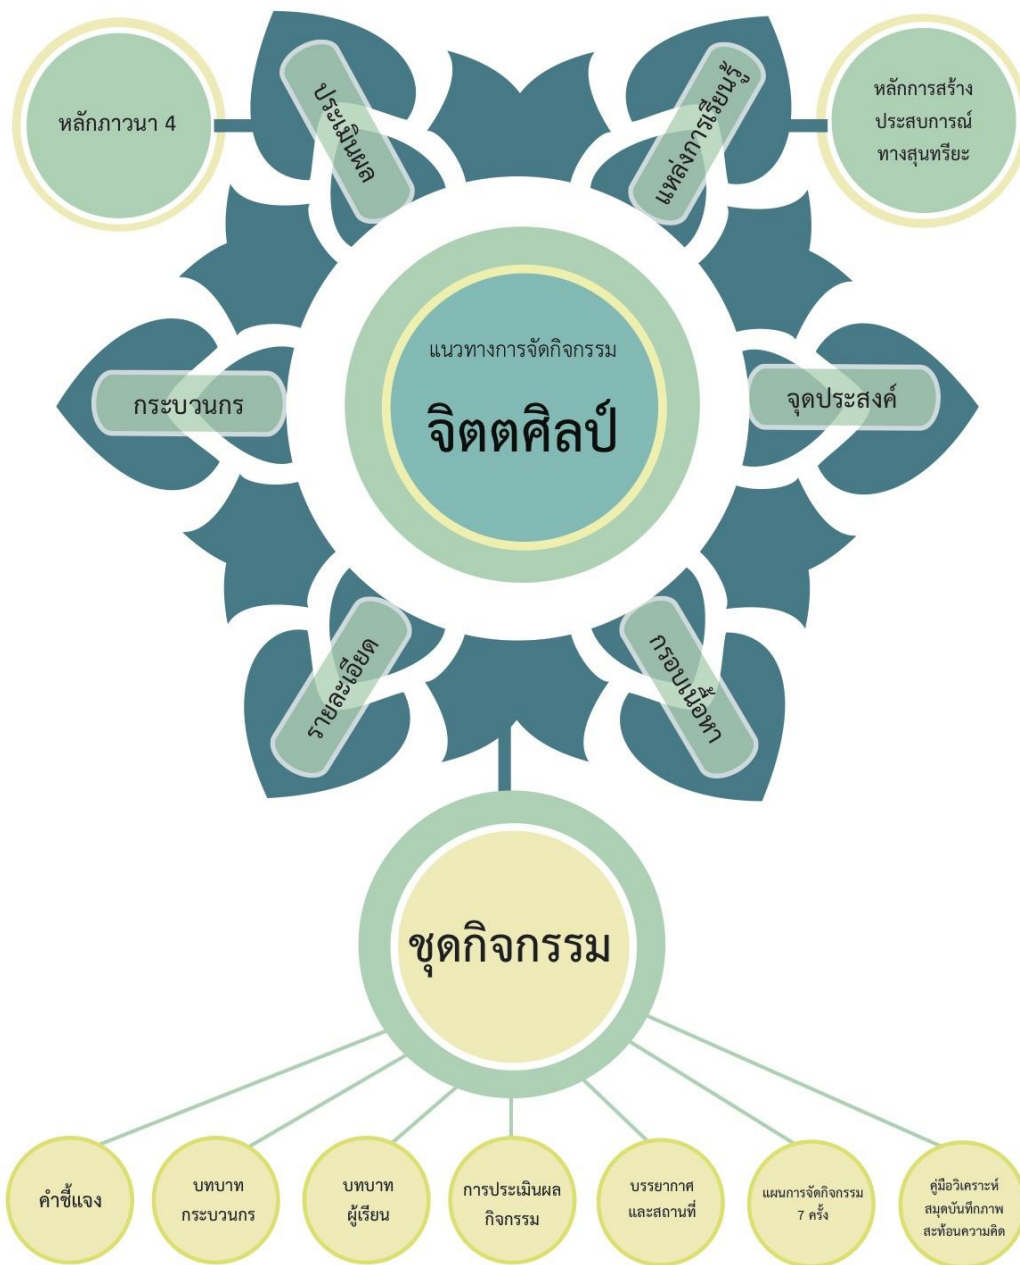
หลักภาวนา 4

ประเมินผล

แหล่งการเรียนรู้

หลักการสร้างประสบการณ์ทางสุนทรียะ

แนวทางการจัดกิจกรรม

จิตตศิลป์

กระบวนกร

จุดประสงค์

รายละเอียด

กรอบเนื้อหา

ชุดกิจกรรม

คำชี้แจง

บทบาทกระบวนกร

บทบาทผู้เรียน

การประเมินผลกิจกรรม

บรรยากาศและสถานที่

แผนการจัดกิจกรรม 7 ครั้ง

คู่มือวิเคราะห์สมุดบันทึกภาพสะท้อนความคิด